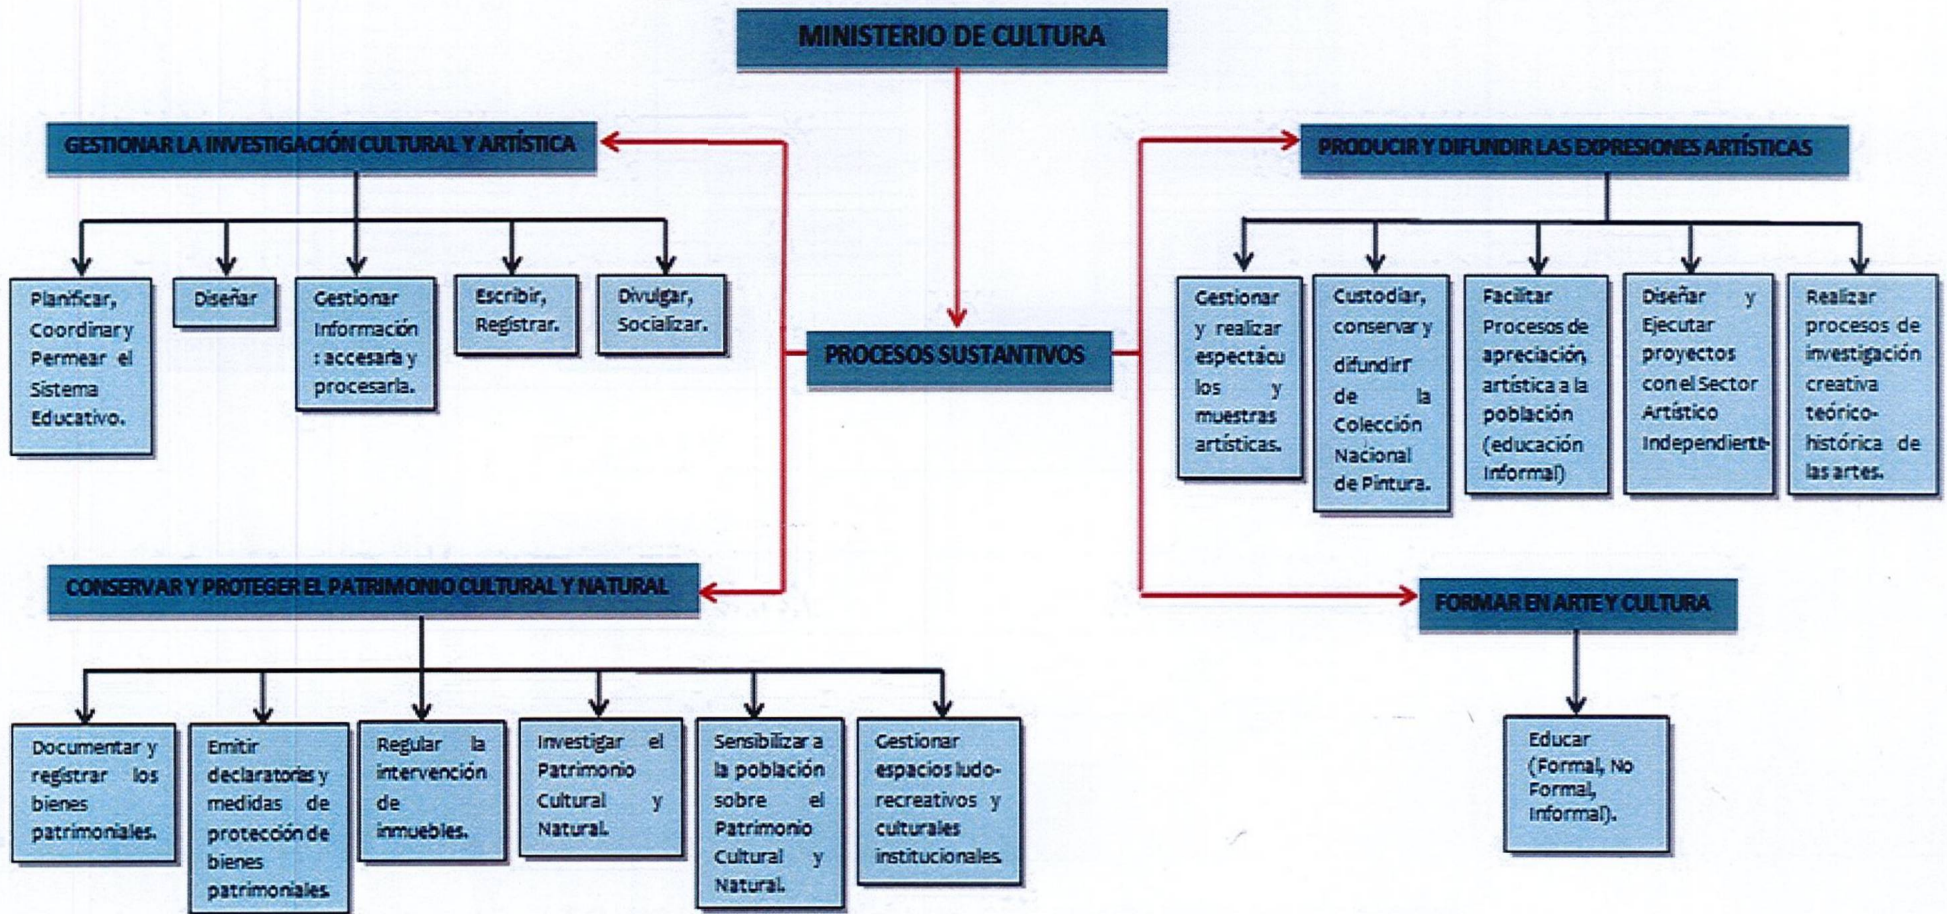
MINISTERIO DE CULTURA

PROCESOS SUSTANTIVOS

GESTIONAR LA INVESTIGACIÓN CULTURAL Y ARTÍSTICA

Planificar, Coordinar y Permear el Sistema Educativo.

Diseñar

Gestionar Información: accesarla y procesarla.

Escribir, Registrar.

Divulgar, Socializar.

PRODUCIR Y DIFUNDIR LAS EXPRESIONES ARTÍSTICAS

Gestionar y realizar espectáculos y muestras artísticas.

Custodiar, conservar y difundirr de la Colección Nacional de Pintura.

Facilitar Procesos de apreciación artística a la población (educación informal)

Diseñar y Ejecutar proyectos con el Sector Artístico Independiente

Realizar procesos de investigación creativa teórico-histórica de las artes.

CONSERVAR Y PROTEGER EL PATRIMONIO CULTURAL Y NATURAL

Documentar y registrar los bienes patrimoniales.

Emitir declaratorias y medidas de protección de bienes patrimoniales.

Regular la intervención de inmuebles.

Investigar el Patrimonio Cultural y Natural.

Sensibilizar a la población sobre el Patrimonio Cultural y Natural.

Gestionar espacios ludo-recreativos y culturales institucionales.

FORMAR EN ARTE Y CULTURA

Educar (Formal, No Formal, Informal).